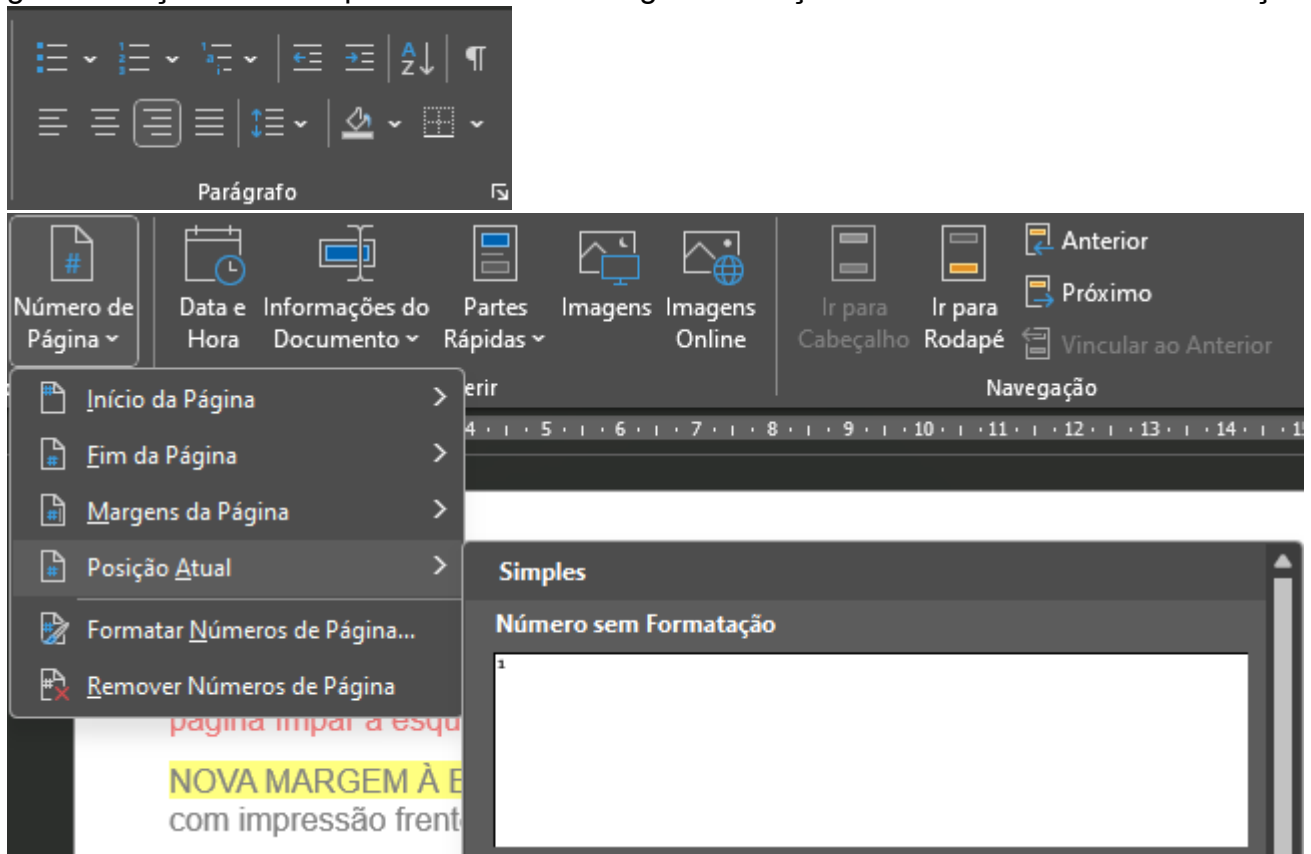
Parágrafo

Número de Página

Data e Hora

Informações do Documento

Partes Rápidas

Imagens

Imagens Online

Ir para Cabeçalho

Ir para Rodapé

Anterior

Próximo

Vincular ao Anterior

erir

Navegação

Início da Página

Fim da Página

Margens da Página

Posição Atual

Formatar Números de Página...

Remover Números de Página

4 · 5 · 6 · 7 · 8 · 9 · 10 · 11 · 12 · 13 · 14 ·

Simples

Número sem Formatação

1

página ímpar à esqu

NOVA MARGEM À E

com impressão frent